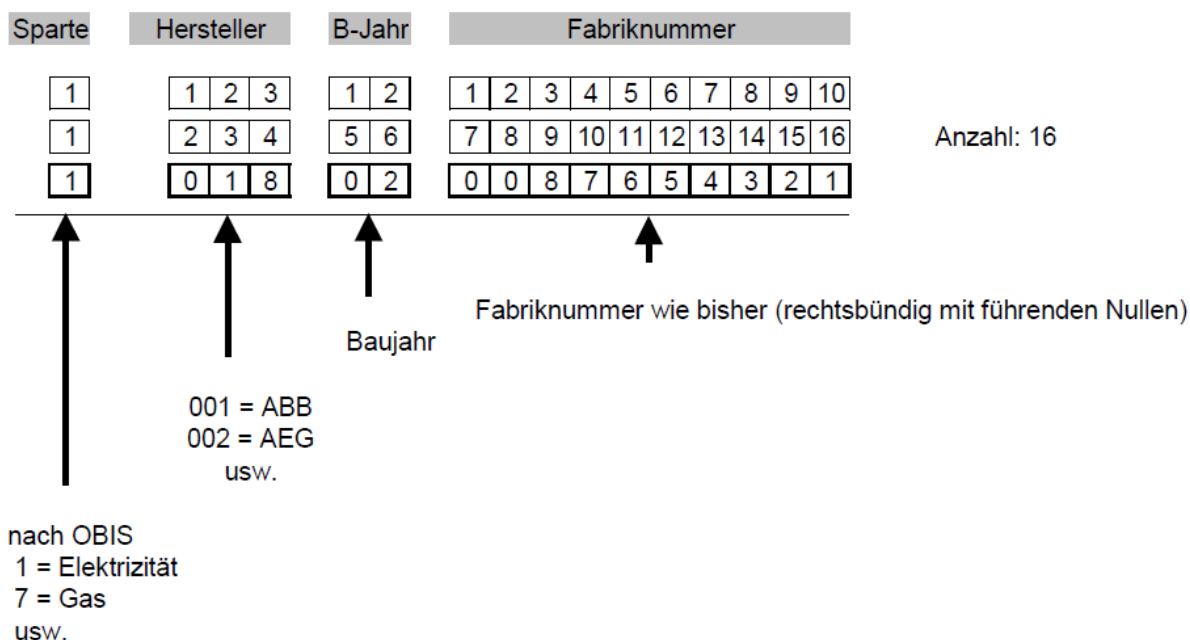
| Sparte | Hersteller | | | B-Jahr | | Fabriknummer | | | | | | | | | |
|---|---|---|---|---|---|---|---|---|---|---|---|---|---|---|---|
| 1 | 1 | 2 | 3 | 1 | 2 | 1 | 2 | 3 | 4 | 5 | 6 | 7 | 8 | 9 | 10 |
| 1 | 2 | 3 | 4 | 5 | 6 | 7 | 8 | 9 | 10 | 11 | 12 | 13 | 14 | 15 | 16 |
| 1 | 0 | 1 | 8 | 0 | 2 | 0 | 0 | 8 | 7 | 6 | 5 | 4 | 3 | 2 | 1 |

Anzahl: 16

Fabriknummer wie bisher (rechtsbündig mit führenden Nullen)

Baujahr

001 = ABB
002 = AEG
usw.

nach OBIS
1 = Elektrizität
7 = Gas
usw.